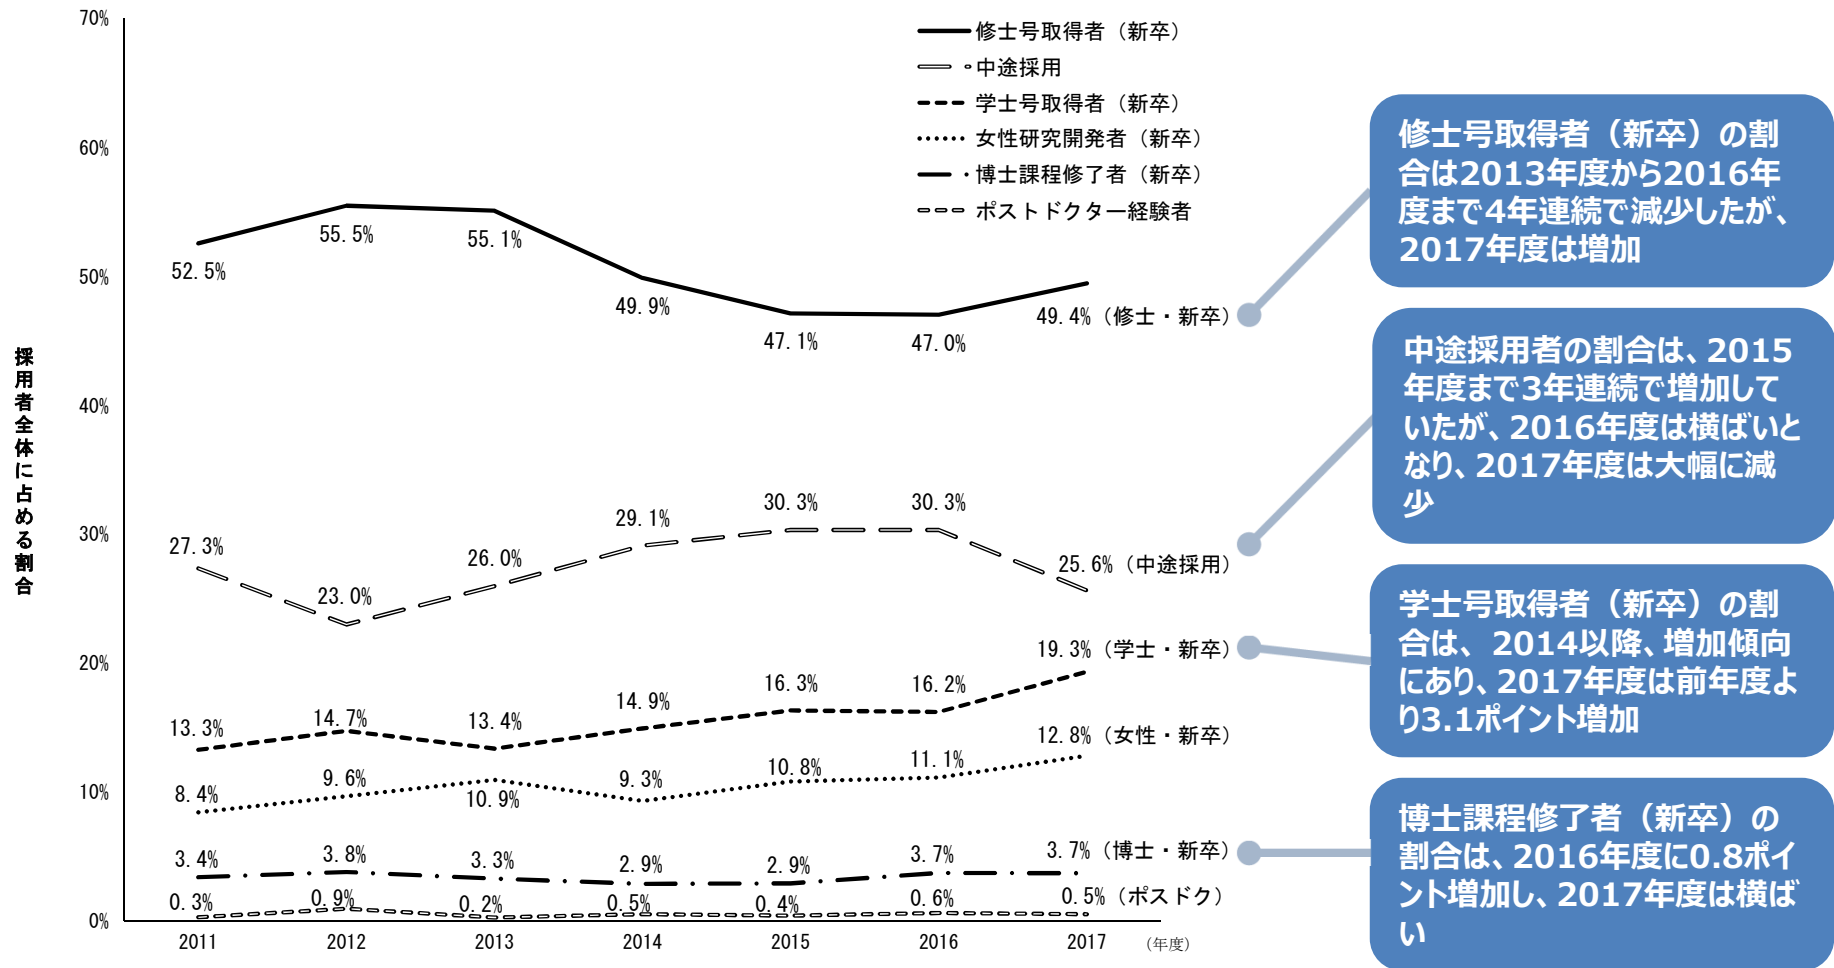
70%
60%
50%
40%
30%
20%
10%
0%

採用者全体に占める割合

修士号取得者（新卒）
中途採用
学士号取得者（新卒）
女性研究開発者（新卒）
博士課程修了者（新卒）
ポストドクター経験者

52. 5%
55. 5%
55. 1%
49. 9%
47. 1%
47. 0%
49. 4%（修士・新卒）

27. 3%
23. 0%
26. 0%
29. 1%
30. 3%
30. 3%
25. 6%（中途採用）

13. 3%
14. 7%
13. 4%
14. 9%
16. 3%
16. 2%
19. 3%（学士・新卒）

8. 4%
9. 6%
10. 9%
9. 3%
10. 8%
11. 1%
12. 8%（女性・新卒）

3. 4%
3. 8%
3. 3%
2. 9%
2. 9%
3. 7%
3. 7%（博士・新卒）

0. 3%
0. 9%
0. 2%
0. 5%
0. 4%
0. 6%
0. 5%（ポスドク）

2011
2012
2013
2014
2015
2016
2017
（年度）

修士号取得者（新卒）の割合は2013年度から2016年度まで4年連続で減少したが、2017年度は増加

中途採用者の割合は、2015年度まで3年連続で増加していたが、2016年度は横ばいとなり、2017年度は大幅に減少

学士号取得者（新卒）の割合は、2014以降、増加傾向にあり、2017年度は前年度より3.1ポイント増加

博士課程修了者（新卒）の割合は、2016年度に0.8ポイント増加し、2017年度は横ばい